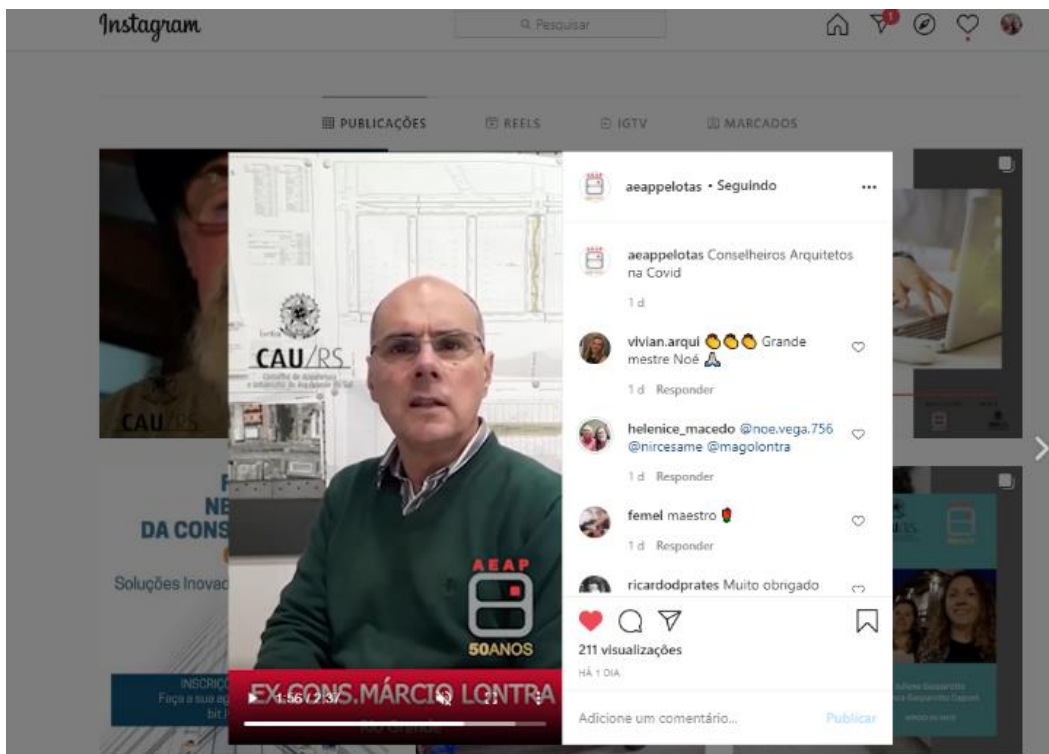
Instagram

Pesquisar

PUBLICAÇÕES REELS IGTV MARCADOS

CAU/RS

NE
DA CONS

Soluções Inovad

INSCRIÇ
Faça a sua
bit

CAU/RS
Conselho de Arquitetura e Urbanismo do Rio Grande do Sul

AEAP
50ANOS

EX.CONS.MÁRCIO LONTRA

1:56 / 2:37

aeappelotas • Seguindo

aeappelotas Conselheiros Arquitetos na Covid

1 d

vivian.arqui 👏👏👏 Grande mestre Noé 🙏

1 d Responder

helenice_macedo @noe.vega.756 @nircesame @magolontra

1 d Responder

femel maestro 🌹

1 d Responder

ricardodprates Muito obrigado

211 visualizações

HÁ 1 DIA

Adicione um comentário...

Publicar